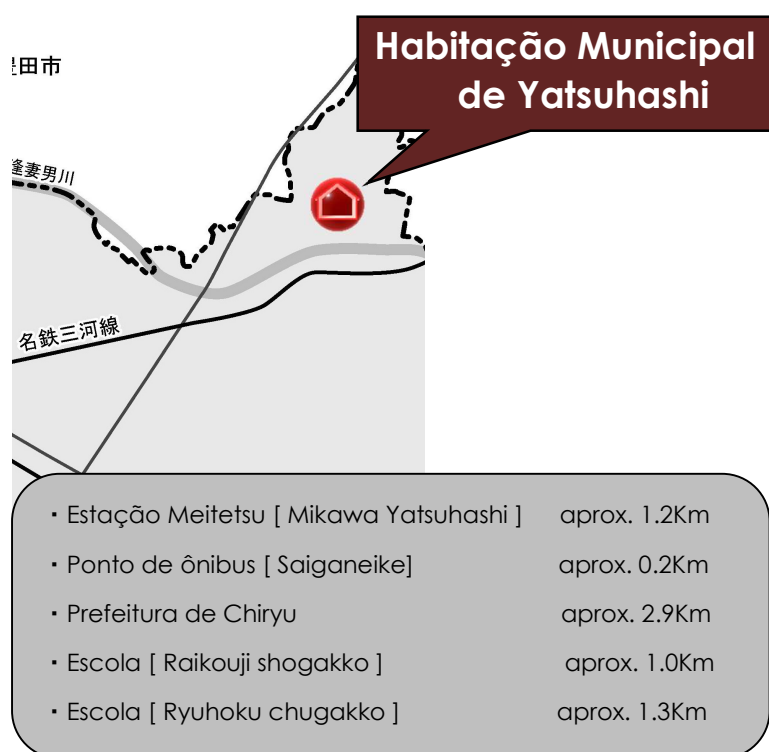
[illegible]田市

Habitação Municipal de Yatsuhashi

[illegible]逢妻男川

名鉄三河線

・Estação Meitetsu [ Mikawa Yatsuhashi ] aprox. 1.2Km

・Ponto de ônibus [ Saiganeike] aprox. 0.2Km

・Prefeitura de Chiryu aprox. 2.9Km

・Escola [ Raikouji shogakko ] aprox. 1.0Km

・Escola [ Ryuhoku chugakko ] aprox. 1.3Km